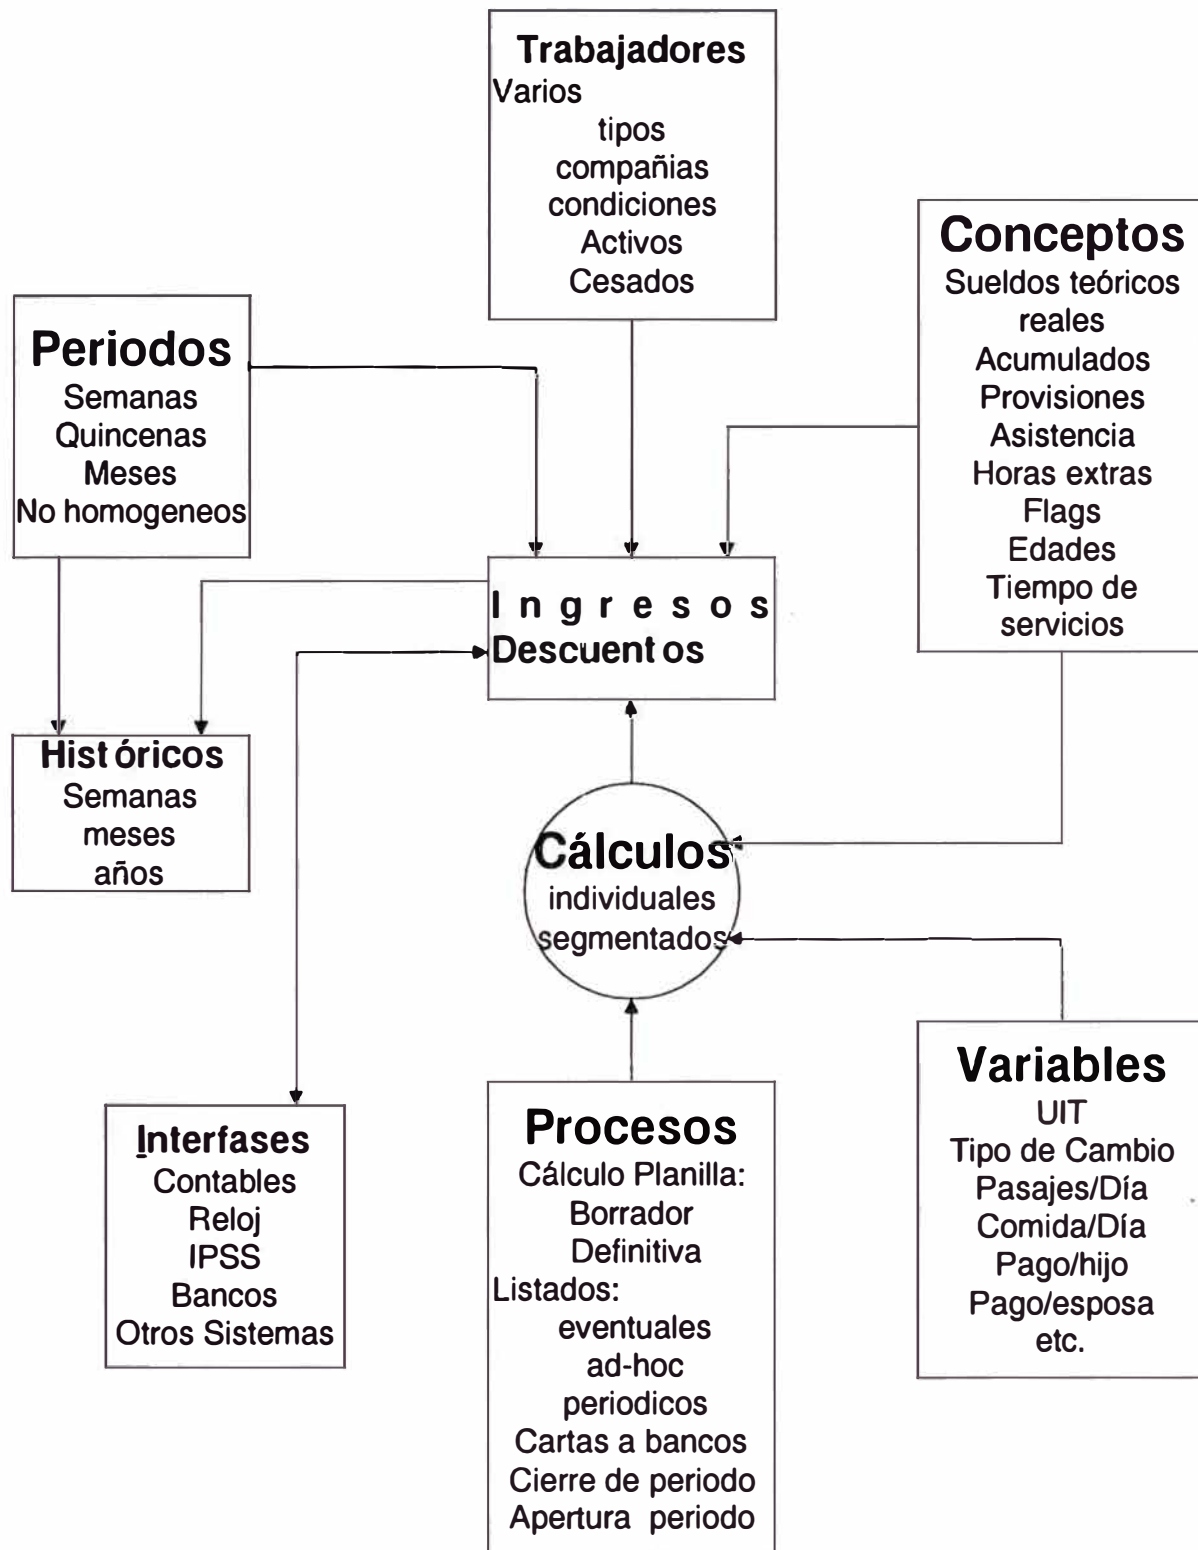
Trabajadores
Varios
tipos
compañias
condiciones
Activos
Cesados

Conceptos
Sueldos teóricos
reales
Acumulados
Provisiones
Asistencia
Horas extras
Flags
Edades
Tiempo de servicios

Periodos
Semanas
Quincenas
Meses
No homogeneos

I n g r e s o s
Descuent os

Hist óricos
Semanas
meses
años

Cálculos
individuales
segmentados

Variables
UIT
Tipo de Cambio
Pasajes/Día
Comida/Día
Pago/hijo
Pago/esposa
etc.

Interfases
Contables
Reloj
IPSS
Bancos
Otros Sistemas

Procesos
Cálculo Planilla:
Borrador
Definitiva
Listados:
eventuales
ad-hoc
periodicos
Cartas a bancos
Cierre de periodo
Apertura periodo